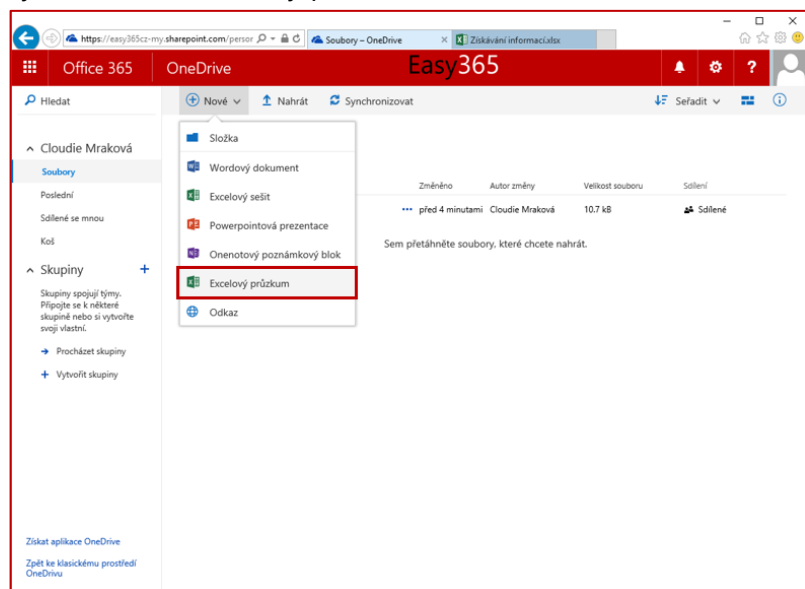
https://easy365cz-my.sharepoint.com/persor

Soubory – OneDrive

Získávání informací.xlsx

Office 365 OneDrive Easy365

Hledat

Nové

Nahrát

Synchronizovat

Seřadit

Cloudie Mraková

Soubory

Poslední

Sdílené se mnou

Koš

Skupiny

Skupiny spojují týmy. Připojte se k některé skupině nebo si vytvořte svoji vlastní.

Procházet skupiny

Vytvořit skupiny

Složka

Wordový dokument

Excelový sešit

Powerpointová prezentace

Onenotový poznámkový blok

Excelový průzkum

Odkaz

| Změněno | Autor změny | Velikost souboru | Sdílení |
|---|---|---|---|
| před 4 minutami | Cloudie Mraková | 10.7 kB | Sdílené |

Sem přetáhněte soubory, které chcete nahrát.

Získat aplikace OneDrive

Zpět ke klasickému prostředí OneDrivu